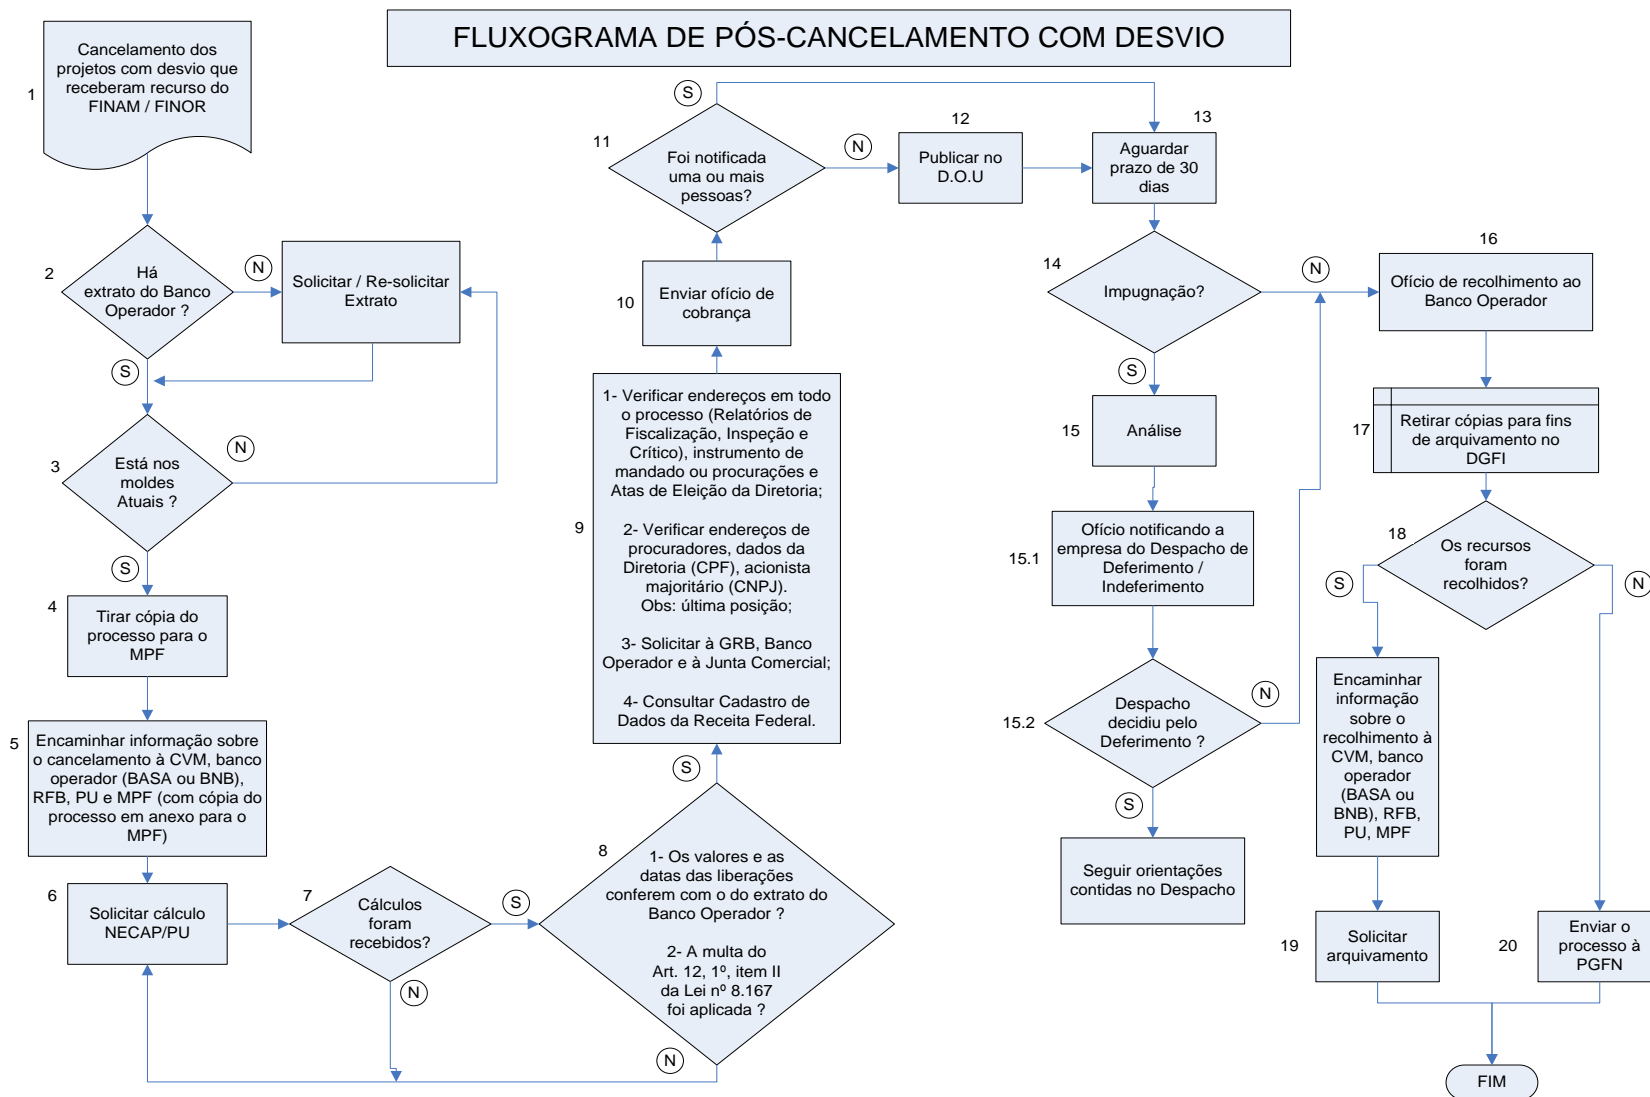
FLUXOGRAMA DE PÓS-CANCELAMENTO COM DESVIO

1
Cancelamento dos projetos com desvio que receberam recurso do FINAM / FINOR

2
Há extrato do Banco Operador ?

N

Solicitar / Re-solicitar Extrato

S

3
Está nos moldes Atuais ?

N

S

4
Tirar cópia do processo para o MPF

5
Encaminhar informação sobre o cancelamento à CVM, banco operador (BASA ou BNB), RFB, PU e MPF (com cópia do processo em anexo para o MPF)

6
Solicitar cálculo NECAP/PU

7
Cálculos foram recebidos?

N

S

8
1- Os valores e as datas das liberações conferem com o do extrato do Banco Operador ?

2- A multa do Art. 12, 1º, item II da Lei nº 8.167 foi aplicada ?

N

S

9
1- Verificar endereços em todo o processo (Relatórios de Fiscalização, Inspeção e Crítico), instrumento de mandado ou procurações e Atas de Eleição da Diretoria;

2- Verificar endereços de procuradores, dados da Diretoria (CPF), acionista majoritário (CNPJ). Obs: última posição;

3- Solicitar à GRB, Banco Operador e à Junta Comercial;

4- Consultar Cadastro de Dados da Receita Federal.

10
Enviar ofício de cobrança

11
Foi notificada uma ou mais pessoas?

S

N

12
Publicar no D.O.U

13
Aguardar prazo de 30 dias

14
Impugnação?

N

S

15
Análise

15.1
Ofício notificando a empresa do Despacho de Deferimento / Indeferimento

15.2
Despacho decidiu pelo Deferimento ?

N

S

Seguir orientações contidas no Despacho

16
Ofício de recolhimento ao Banco Operador

17
Retirar cópias para fins de arquivamento no DGFI

18
Os recursos foram recolhidos?

S

N

Encaminhar informação sobre o recolhimento à CVM, banco operador (BASA ou BNB), RFB, PU, MPF

19
Solicitar arquivamento

20
Enviar o processo à PGFN

FIM